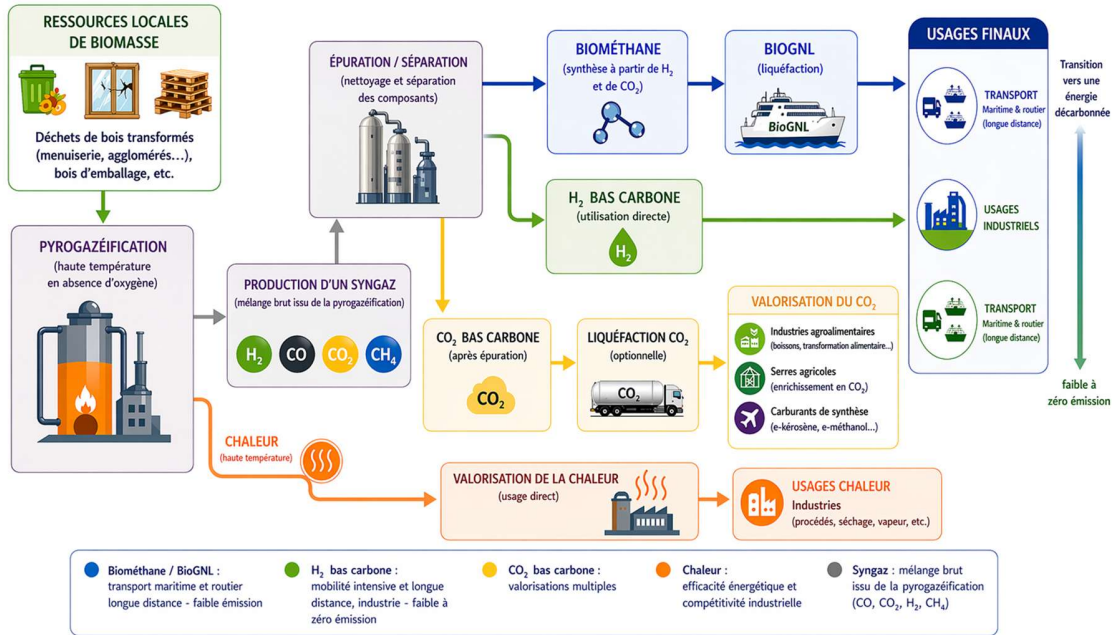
RESSOURCES LOCALES DE BIOMASSE

Déchets de bois transformés (menuiserie, agglomérés…), bois d'emballage, etc.

PYROGAZÉIFICATION
(haute température en absence d'oxygène)

PRODUCTION D'UN SYNGAZ
(mélange brut issu de la pyrogazéification)

$H_2$ CO $CO_2$ $CH_4$

ÉPURATION / SÉPARATION
(nettoyage et séparation des composants)

BIOMÉTHANE
(synthèse à partir de $H_2$ et de $CO_2$)

BIOGNL
(liquéfaction)

BioGNL

$H_2$ BAS CARBONE
(utilisation directe)

$H_2$

$CO_2$ BAS CARBONE
(après épuration)

$CO_2$

LIQUÉFACTION $CO_2$
(optionnelle)

$CO_2$

VALORISATION DU $CO_2$

Industries agroalimentaires
(boissons, transformation alimentaire...)

Serres agricoles
(enrichissement en $CO_2$)

Carburants de synthèse
(e-kérosène, e-méthanol...)

CHALEUR
(haute température)

VALORISATION DE LA CHALEUR
(usage direct)

USAGES CHALEUR
Industries
(procédés, séchage, vapeur, etc.)

USAGES FINAUX

TRANSPORT
Maritime & routier
(longue distance)

USAGES INDUSTRIELS

TRANSPORT
Maritime & routier
(longue distance)

Transition vers une énergie décarbonnée

faible à zéro émission

Biométhane / BioGNL :
transport maritime et routier longue distance - faible émission

$H_2$ bas carbone :
mobilité intensive et longue distance, industrie - faible à zéro émission

$CO_2$ bas carbone :
valorisations multiples

Chaleur :
efficacité énergétique et compétitivité industrielle

Syngaz : mélange brut issu de la pyrogazéification (CO, $CO_2$, $H_2$, $CH_4$)